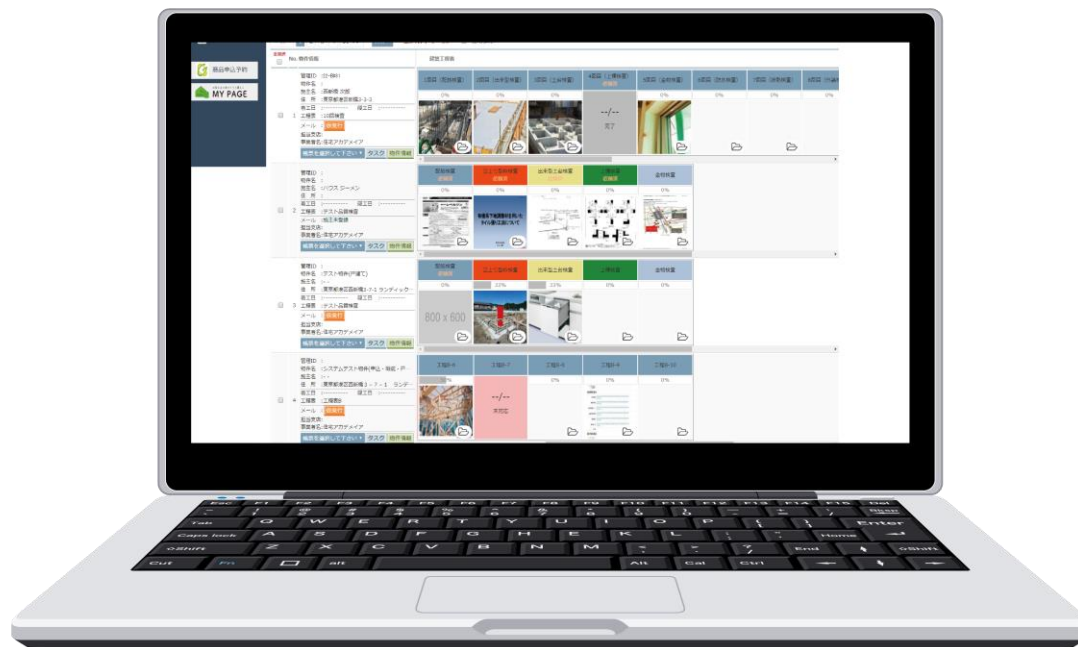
商品申込予約

MY PAGE

No. 物件情報

管理ID : 
物件名 : 
施主名 : 
住所 : 東京都渋谷区
1 工種数 : 10回検査
メール : 送信
監督者 : 
事業者名 : 株式アカデメイア
検査を選択して下さい タスク 物件情報

0%
0%
0%
--/--
完了
0%
0%
0%

管理ID : 
物件名 : ハウス ジーメン
2 工種数 : テスト品質検査
メール : 
事業者名 : 株式アカデメイア
検査を選択して下さい タスク 物件情報

0%
0%
0%
0%
0%

管理ID : 
物件名 : テスト物件(戸建て)
3 工種数 : テスト品質検査
メール : 送信
事業者名 : 株式アカデメイア
検査を選択して下さい タスク 物件情報

0%
33%
33%
0%
0%
800 x 600

管理ID : 
物件名 : システムテスト物件
4 工種数 : 工程表
メール : 送信
事業者名 : 株式アカデメイア
検査を選択して下さい タスク 物件情報

0%
--/--
未完了
0%
0%
0%

Esc F1 F2 F3 F4 F5 F6 F7 F8 F9 F10 F11 F12 F13 F14 F15 Del
Tab Q W E R T Y U I O P Enter
Caps lock A S D F G H J K L Home
Shift Z X C V B N M End Shift
Ctrl Fn alt Alt Ctrl